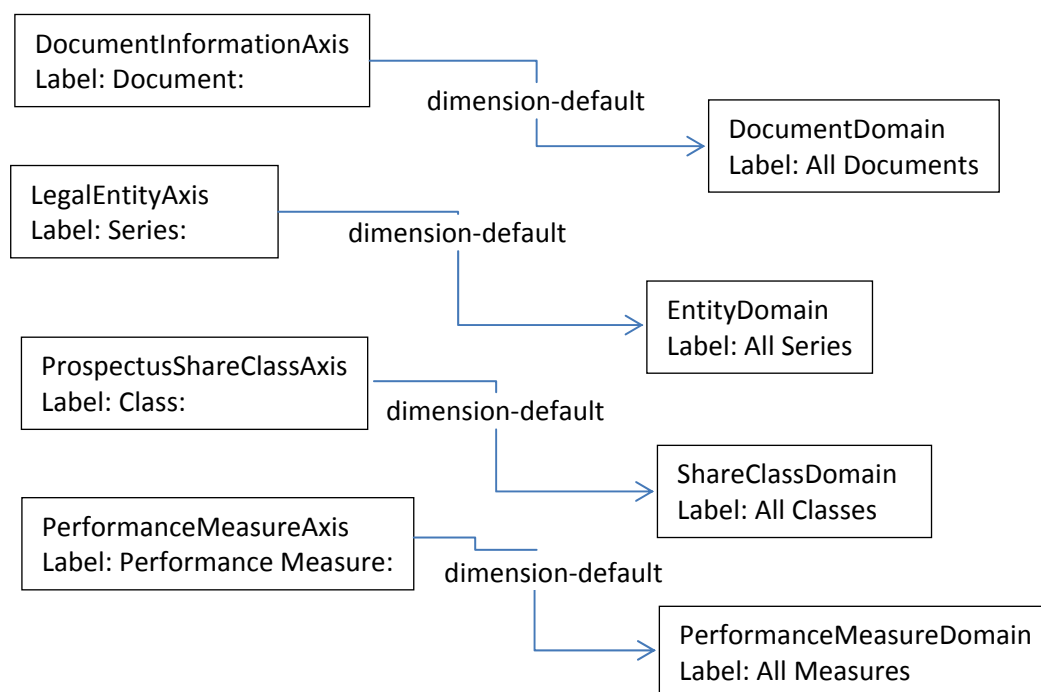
DocumentInformationAxis
Label: Document:

dimension-default

DocumentDomain
Label: All Documents

LegalEntityAxis
Label: Series:

dimension-default

EntityDomain
Label: All Series

ProspectusShareClassAxis
Label: Class:

dimension-default

ShareClassDomain
Label: All Classes

PerformanceMeasureAxis
Label: Performance Measure:

dimension-default

PerformanceMeasureDomain
Label: All Measures